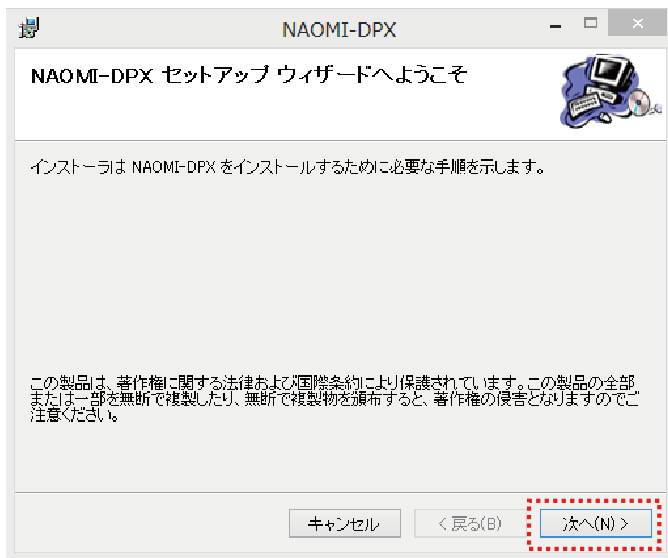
NAOMI-DPX

NAOMI-DPX セットアップ ウィザードへようこそ

インストーラは NAOMI-DPX をインストールするために必要な手順を示します。

この製品は、著作権に関する法律および国際条約により保護されています。この製品の全部または一部を無断で複製したり、無断で複製物を頒布すると、著作権の侵害となりますのでご注意ください。

キャンセル

< 戻る(B)

次へ(N) >